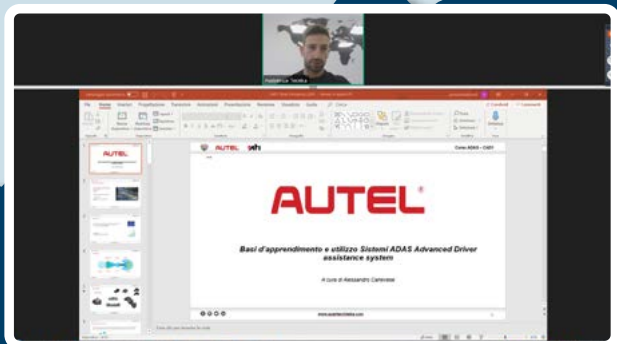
AUTEL

Corso ADAS – CSD1

AUTEL®

Basi d'apprendimento e utilizzo Sistemi ADAS Advanced Driver assistance system

A cura di Alessandro Carlevale

www.autelitalia.com

AUTEL

File Home Inserisci Progettazione Transizioni Animazioni Presentazione Revisione Visualizza Guida Cerca

Condividi Commenti

Fare clic per inserire le note